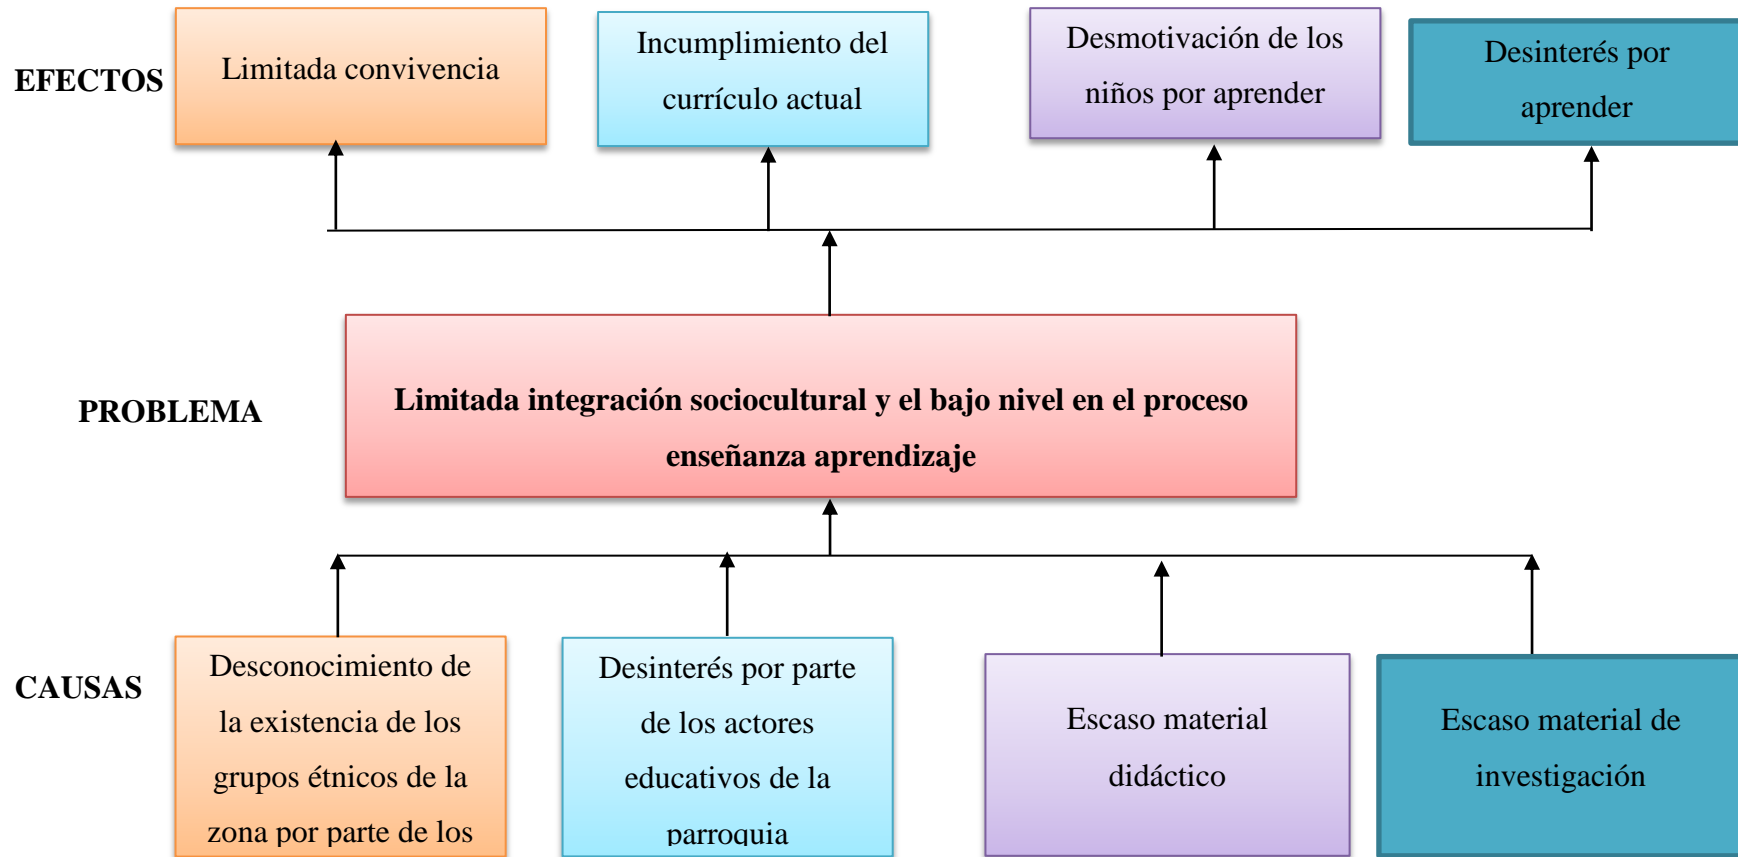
EFECTOS

Limitada convivencia

Incumplimiento del currículo actual

Desmotivación de los niños por aprender

Desinterés por aprender

PROBLEMA

Limitada integración sociocultural y el bajo nivel en el proceso enseñanza aprendizaje

CAUSAS

Desconocimiento de la existencia de los grupos étnicos de la zona por parte de los

Desinterés por parte de los actores educativos de la parroquia

Escaso material didáctico

Escaso material de investigación